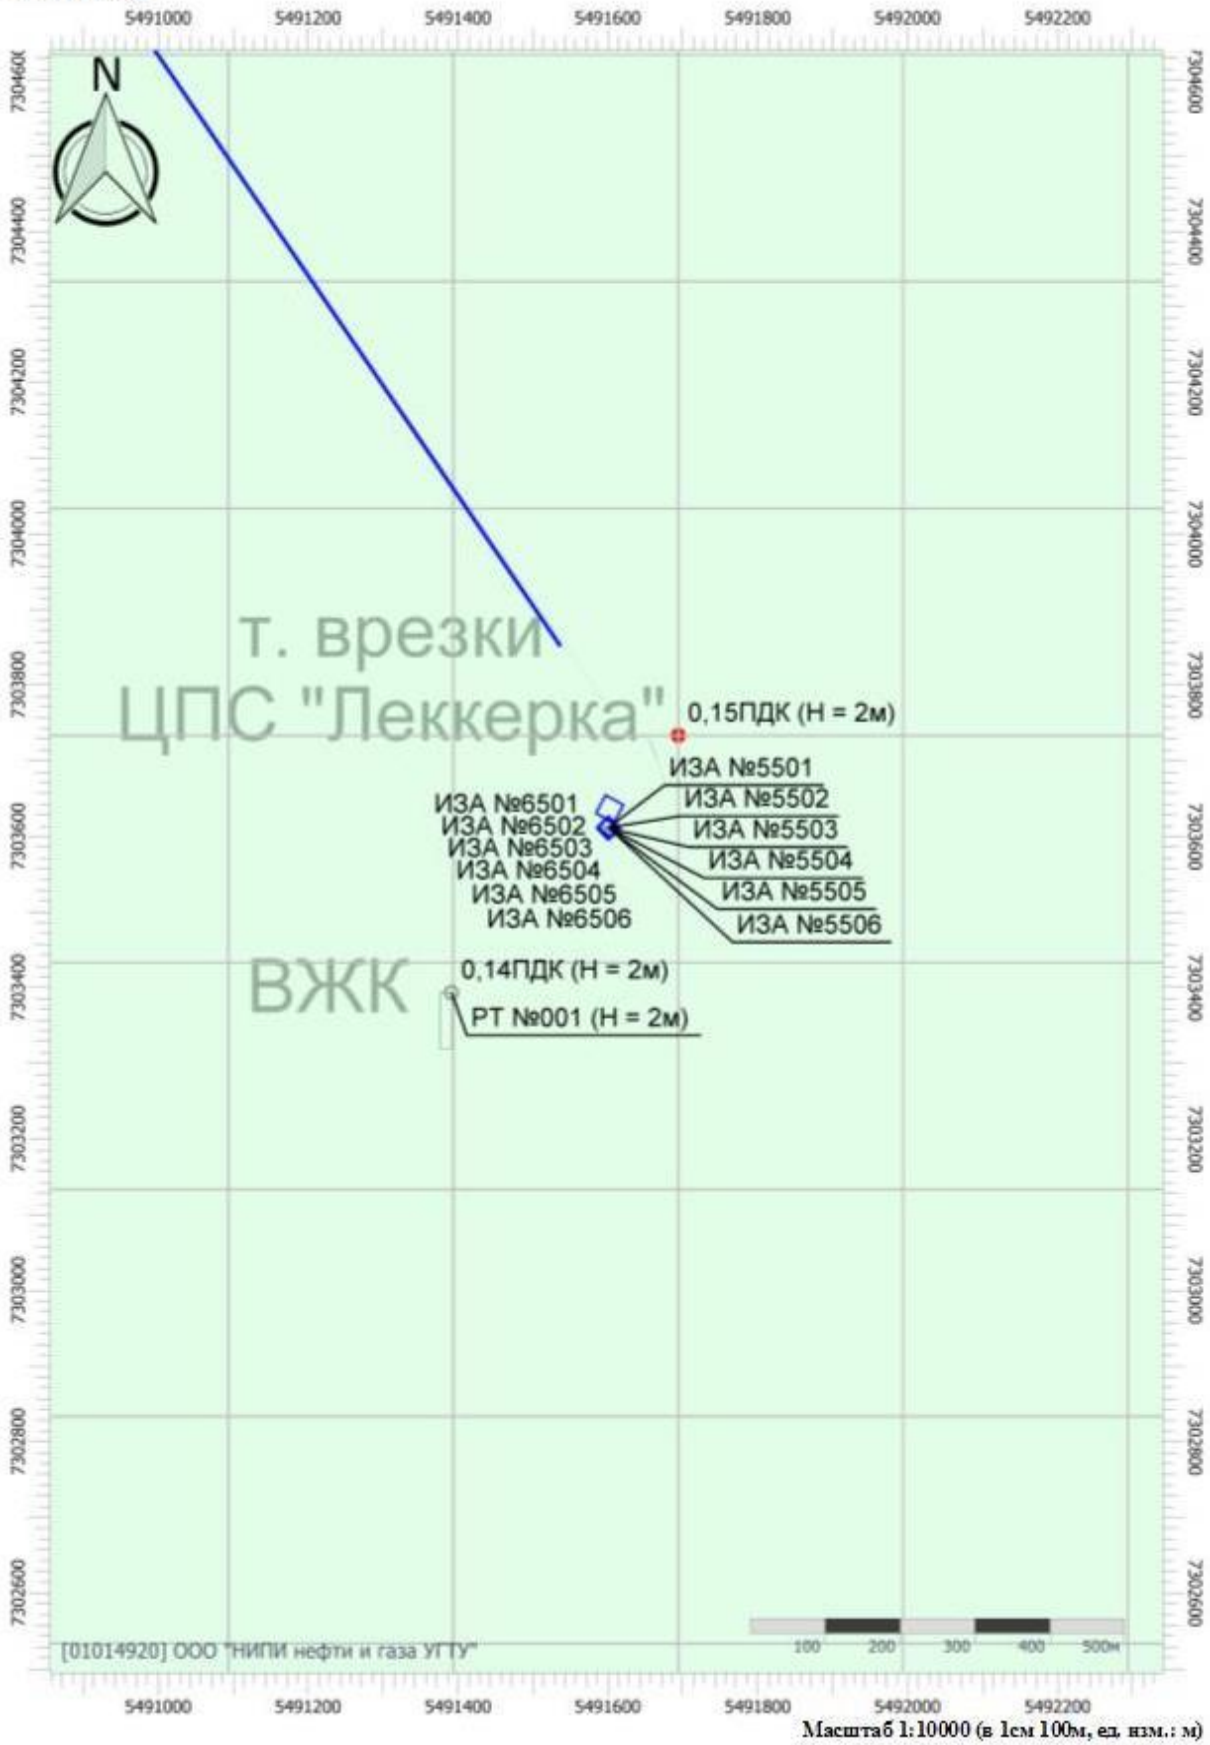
5491000 5491200 5491400 5491600 5491800 5492000 5492200

7304600 7304400 7304200 7304000 7303800 7303600 7303400 7303200 7303000 7302800 7302600

N

т. врезки

ЦПС "Леккерка"

0,15ПДК (H = 2м)

ИЗА №5501
ИЗА №5502
ИЗА №5503
ИЗА №5504
ИЗА №5505
ИЗА №5506

ИЗА №6501
ИЗА №6502
ИЗА №6503
ИЗА №6504
ИЗА №6505
ИЗА №6506

ВЖК

0,14ПДК (H = 2м)

РТ №001 (H = 2м)

[01014920] ООО "НИПИ нефти и газа УГТУ"

100 200 300 400 500м

5491000 5491200 5491400 5491600 5491800 5492000 5492200

Масштаб 1:10000 (в 1см 100м, ед. изм.: м)